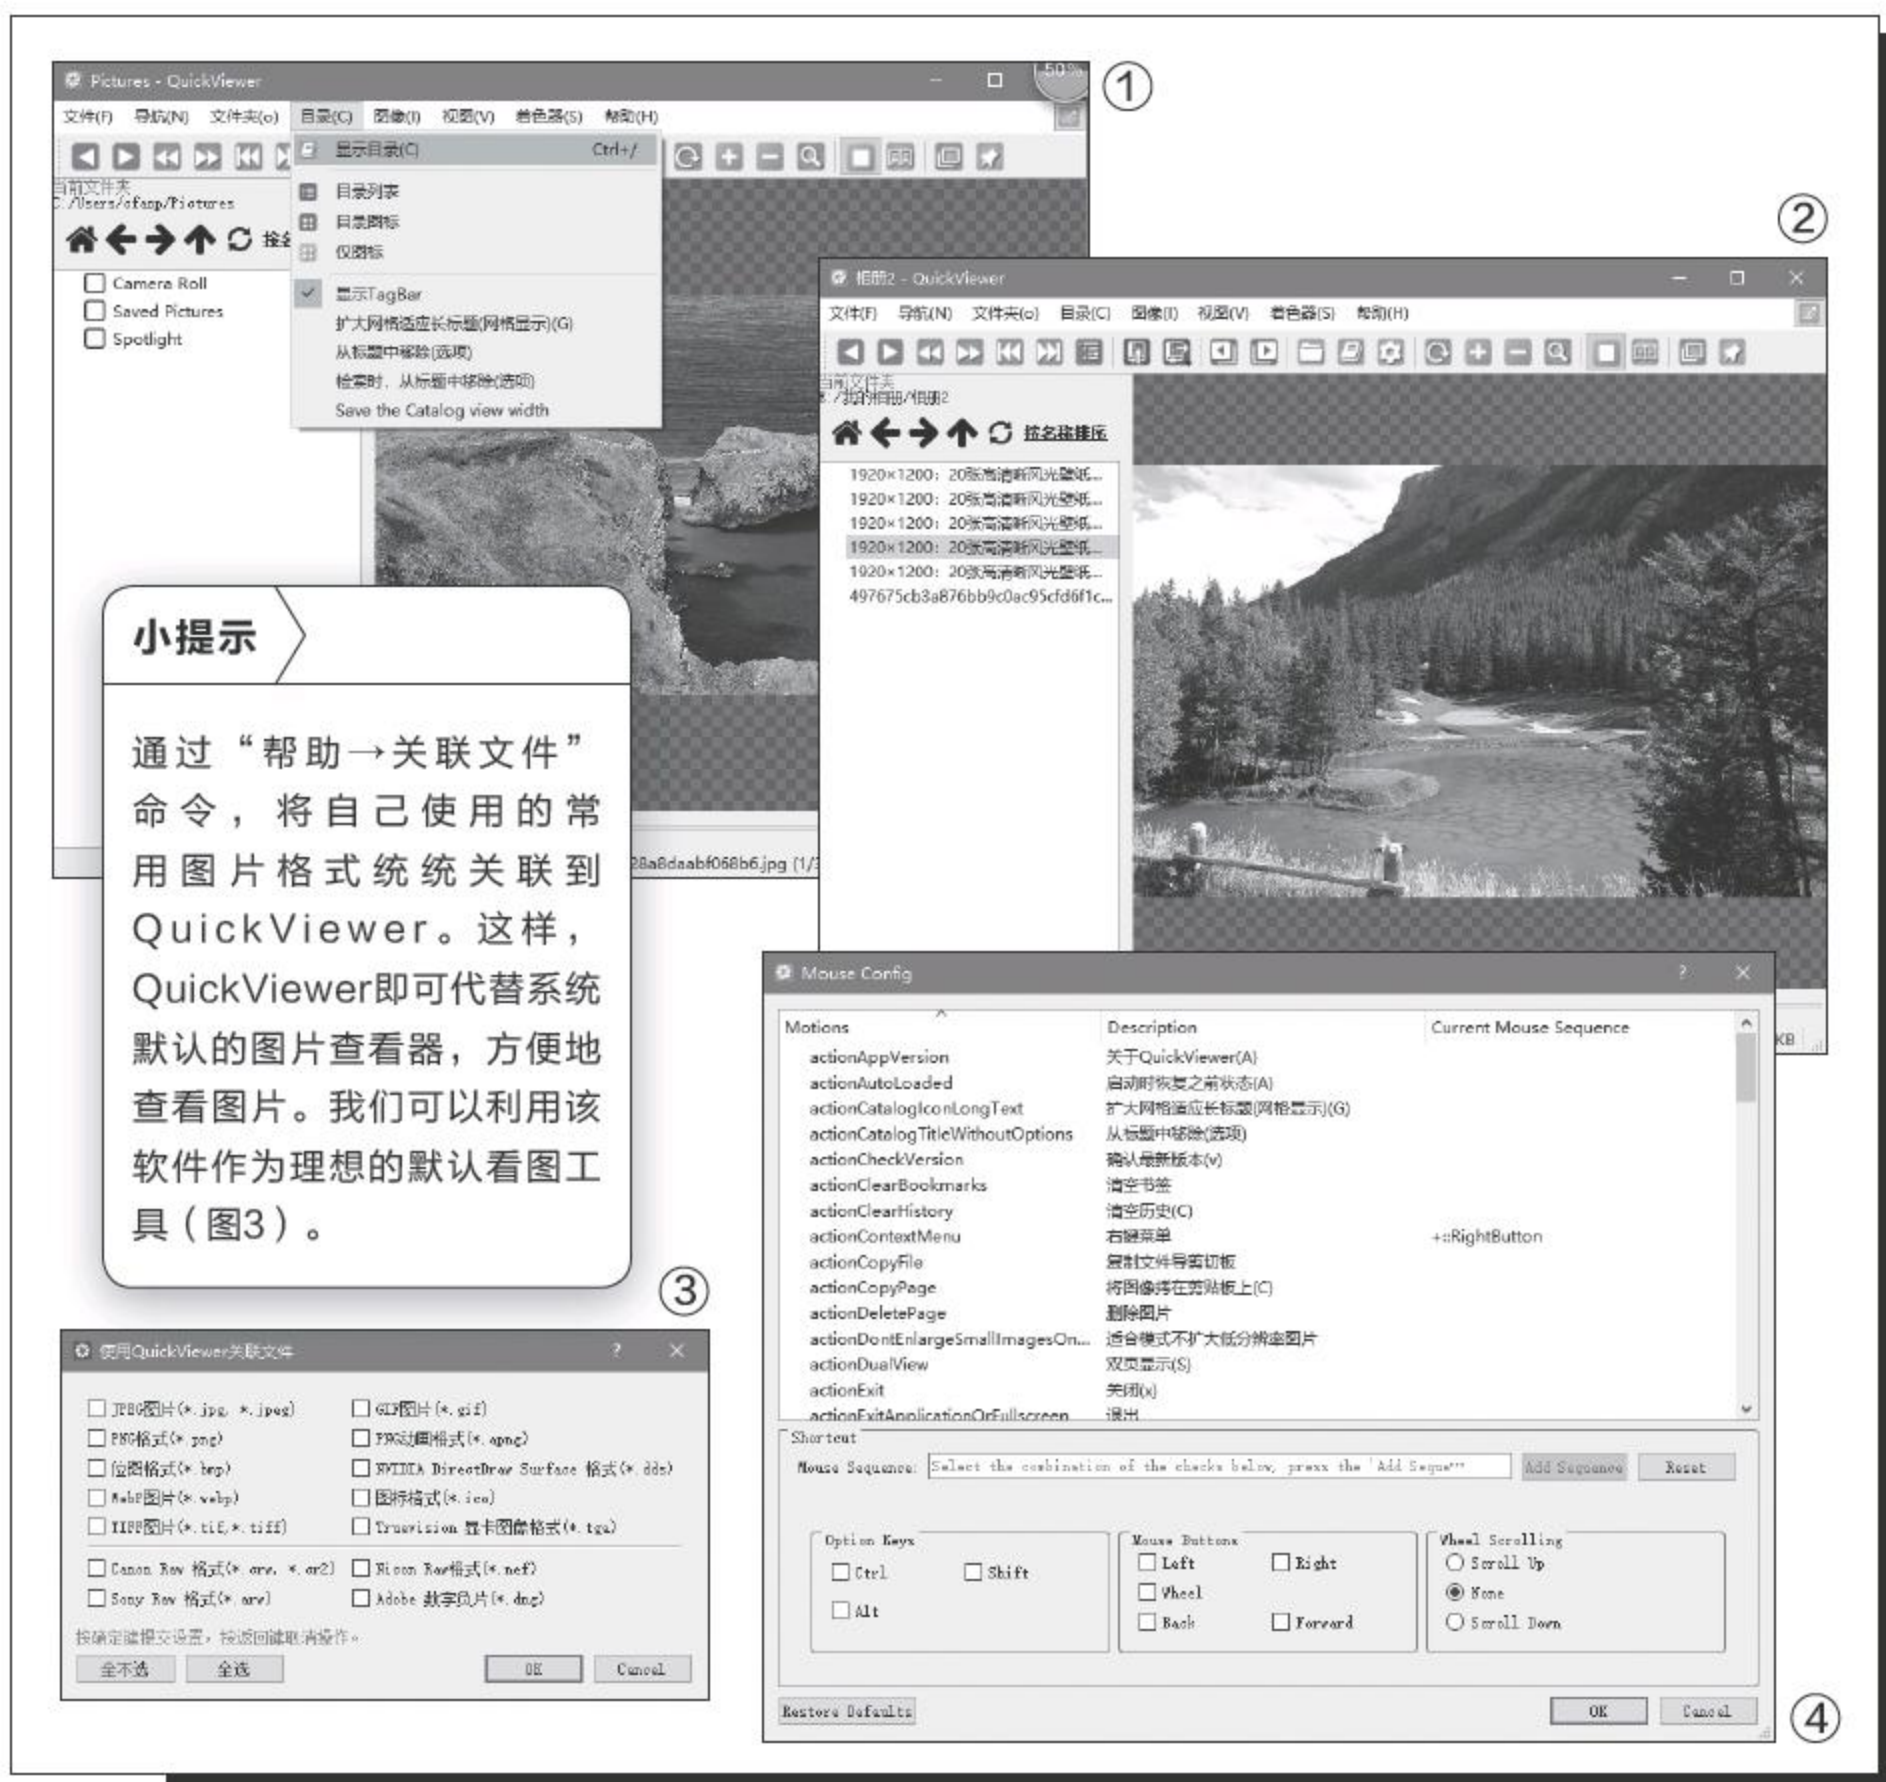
Pictures - QuickViewer

50%

①

文件(F) 导航(N) 文件夹(o) 目录(C) 图像(I) 视图(V) 着色器(S) 帮助(H)

显示目录(C) Ctrl+/

目录列表

目录图标

仅图标

显示TagBar

扩大网格适应长标题(网格显示)(G)

从标题中移除(选项)

检索时，从标题中移除(选项)

Save the Catalog view width

当前文件夹
C:/Users/cfanp/Pictures

Camera Roll

Saved Pictures

Spotlight

28a8daabf068b6.jpg (1/

②

相册2 - QuickViewer

文件(F) 导航(N) 文件夹(o) 目录(C) 图像(I) 视图(V) 着色器(S) 帮助(H)

当前文件夹
E:/我的相册/相册2

按名称排序

1920×1200: 20张高清晰风光壁纸...
1920×1200: 20张高清晰风光壁纸...
1920×1200: 20张高清晰风光壁纸...
1920×1200: 20张高清晰风光壁纸...
1920×1200: 20张高清晰风光壁纸...
497675cb3a876bb9c0ac95cfd6f1c...

小提示

通过“帮助→关联文件”命令，将自己使用的常用图片格式统统关联到QuickViewer。这样，QuickViewer即可代替系统默认的图片查看器，方便地查看图片。我们可以利用该软件作为理想的默认看图工具（图3）。

③

使用QuickViewer关联文件

JPEG图片(*.jpg, *.jpeg)
GIF图片(*.gif)
PNG格式(*.png)
PNG动画格式(*.apng)
位图格式(*.bmp)
NVIDIA DirectDraw Surface 格式(*.dds)
WebP图片(*.webp)
图标格式(*.ico)
TIFF图片(*.tif,*.tiff)
Truevision 显卡图像格式(*.tga)
Canon Raw 格式(*.crw, *.cr2)
Nicon Raw格式(*.nef)
Sony Raw 格式(*.arw)
Adobe 数字负片(*.dng)

按确定键提交设置，按返回键取消操作。

全不选 全选 OK Cancel

Mouse Config

| Motions | Description | Current Mouse Sequence |
|---|---|---|
| actionAppVersion | 关于QuickViewer(A) | |
| actionAutoLoaded | 启动时恢复之前状态(A) | |
| actionCatalogIconLongText | 扩大网格适应长标题(网格显示)(G) | |
| actionCatalogTitleWithoutOptions | 从标题中移除(选项) | |
| actionCheckVersion | 确认最新版本(v) | |
| actionClearBookmarks | 清空书签 | |
| actionClearHistory | 清空历史(C) | |
| actionContextMenu | 右键菜单 | +::RightButton |
| actionCopyFile | 复制文件导剪切板 | |
| actionCopyPage | 将图像拷在剪贴板上(C) | |
| actionDeletePage | 删除图片 | |
| actionDontEnlargeSmallImagesOn... | 适合模式不扩大低分辨率图片 | |
| actionDualView | 双页显示(S) | |
| actionExit | 关闭(x) | |
| actionExitApplicationOrFullscreen | 退出 | |

Shortcut

Mouse Sequence: Select the combination of the checks below, press the 'Add Seque'' Add Sequence Reset

Option Keys
Ctrl Shift
Alt

Mouse Buttons
Left Right
Wheel
Back Forward

Wheel Scrolling
Scroll Up
None
Scroll Down

Restore Defaults OK Cancel

④